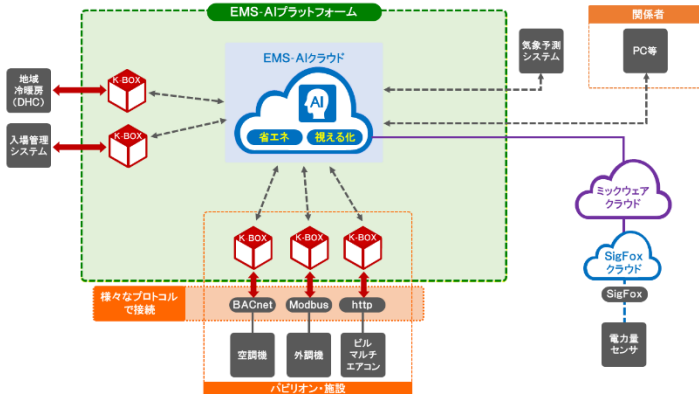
EMS･AIプラットフォーム

関係者

PC等

地域冷暖房（DHC）

K-BOX

EMS･AIクラウド

AI

省エネ

視える化

気象予測システム

入場管理システム

K-BOX

ミックウェアクラウド

K-BOX

K-BOX

K-BOX

SigFoxクラウド

様々なプロトコルで接続

BACnet

Modbus

http

SigFox

空調機

外調機

ビルマルチエアコン

電力量センサ

パビリオン・施設